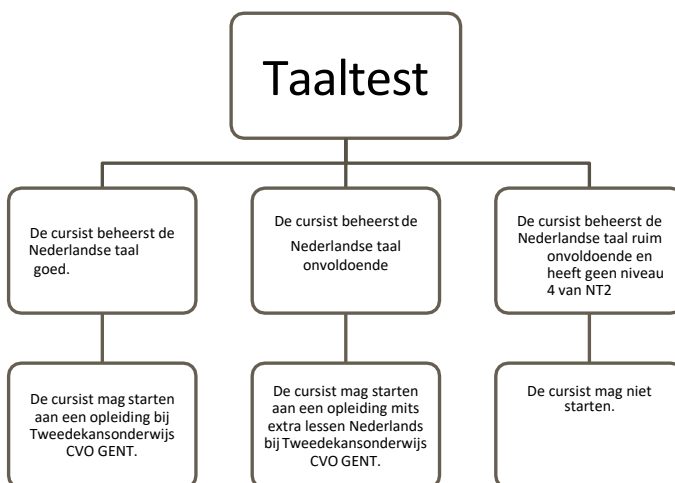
Taaltest

De cursist beheerst de Nederlandse taal goed.

De cursist beheerst de Nederlandse taal onvoldoende

De cursist beheerst de Nederlandse taal ruim onvoldoende en heeft geen niveau 4 van NT2

De cursist mag starten aan een opleiding bij Tweedekansonderwijs CVO GENT.

De cursist mag starten aan een opleiding mits extra lessen Nederlands bij Tweedekansonderwijs CVO GENT.

De cursist mag niet starten.